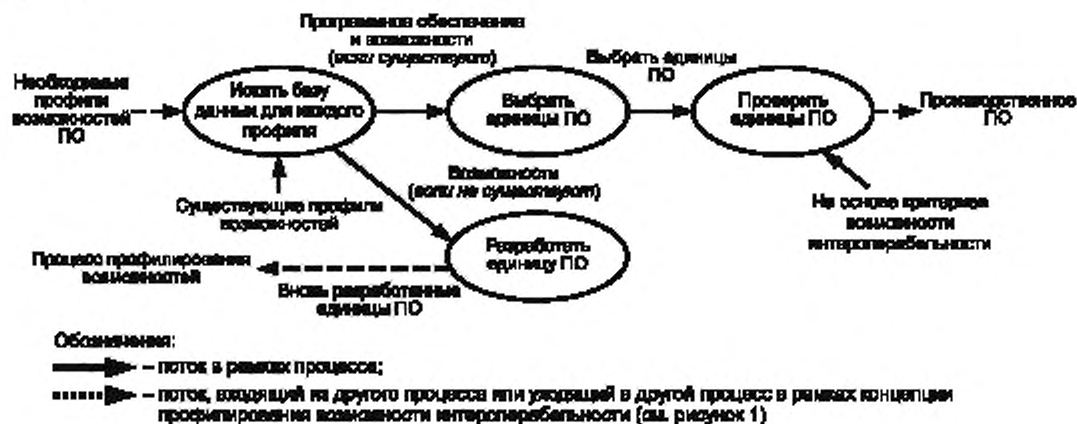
Необходимые профили возможностей ПО

Искать базу данных для каждого профиля

Программное обеспечение и возможности (если существуют)

Выбрать единицы ПО

Выбрать единицы ПО

Проверить единицы ПО

Производственное ПО

Существующие профили возможностей

Возможности (если не существуют)

На основе критериев возможности интероперабельности

Процесс профилирования возможностей

Разработать единицу ПО

Вновь разработанные единицы ПО

Обозначения:

– поток в рамках процесса;

– поток, входящий из другого процесса или уходящий в другой процесс в рамках концепции профилирования возможности интероперабельности (см. рисунок 1)